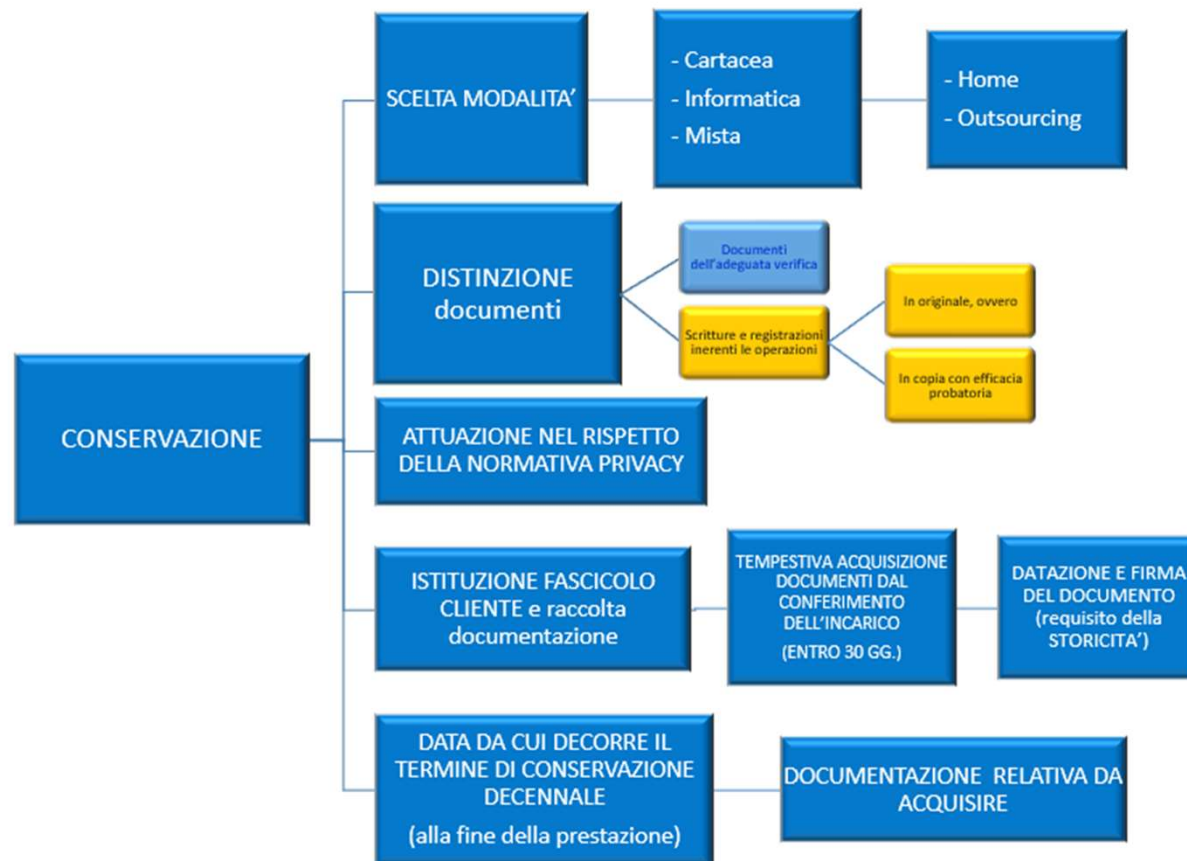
CONSERVAZIONE

SCELTA MODALITA'

- Cartacea
- Informatica
- Mista

- Home
- Outsourcing

DISTINZIONE documenti

Documenti dell'adeguata verifica

Scritture e registrazioni inerenti le operazioni

In originale, ovvero

In copia con efficacia probatoria

ATTUAZIONE NEL RISPETTO DELLA NORMATIVA PRIVACY

ISTITUZIONE FASCICOLO CLIENTE e raccolta documentazione

TEMPESTIVA ACQUISIZIONE DOCUMENTI DAL CONFERIMENTO DELL'INCARICO (ENTRO 30 GG.)

DATAZIONE E FIRMA DEL DOCUMENTO (requisito della STORICITA')

DATA DA CUI DECORRE IL TERMINE DI CONSERVAZIONE DECENNALE (alla fine della prestazione)

DOCUMENTAZIONE RELATIVA DA ACQUISIRE